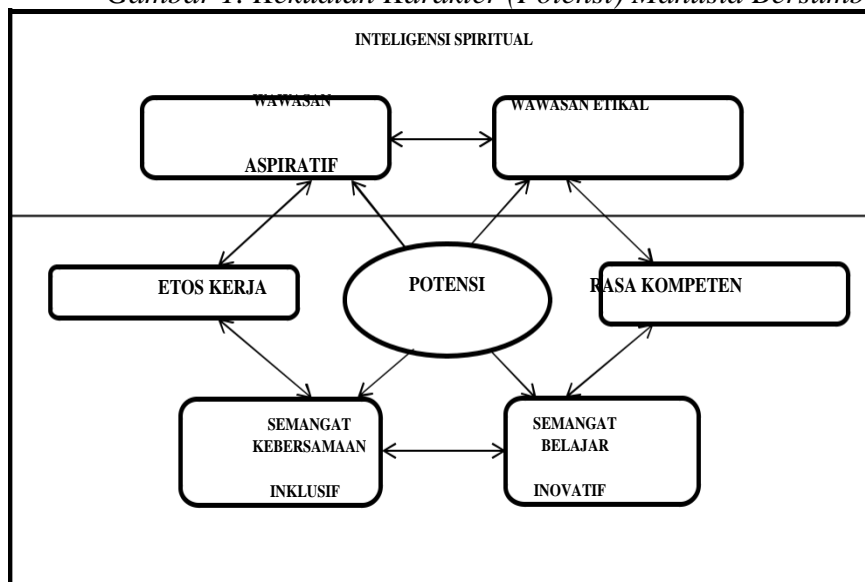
Gambar 1. Kekuatan Karakter (Potensi) Manusia Bersama

INTELIGENSI SPIRITUAL

WAWASAN

ASPIRATIF

WAWASAN ETIKAL

ETOS KERJA

POTENSI

RASA KOMPETEN

SEMANGAT KEBERSAMAAN

INKLUSIF

SEMANGAT BELAJAR

INOVATIF